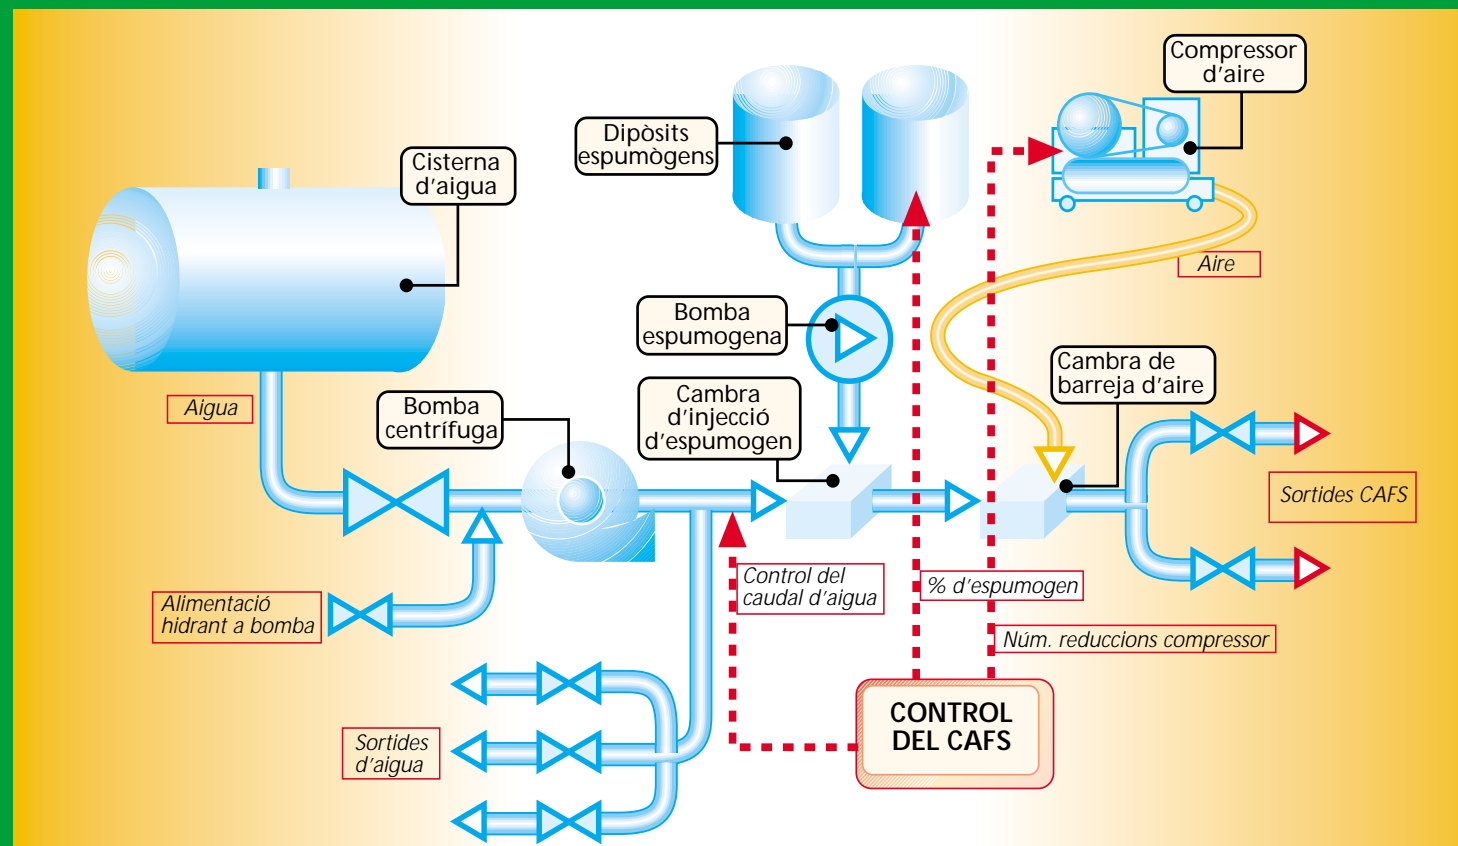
Compressor d'aire

Dipòsits espumògens

Cisterna d'aigua

Aire

Bomba espumogena

Cambra de barreja d'aire

Cambra d'injecció d'espumogen

Aigua

Bomba centrífuga

Sortides CAFS

Control del caudal d'aigua

% d'espumogen

Alimentació hidrant a bomba

Núm. reduccions compressor

CONTROL DEL CAFS

Sortides d'aigua